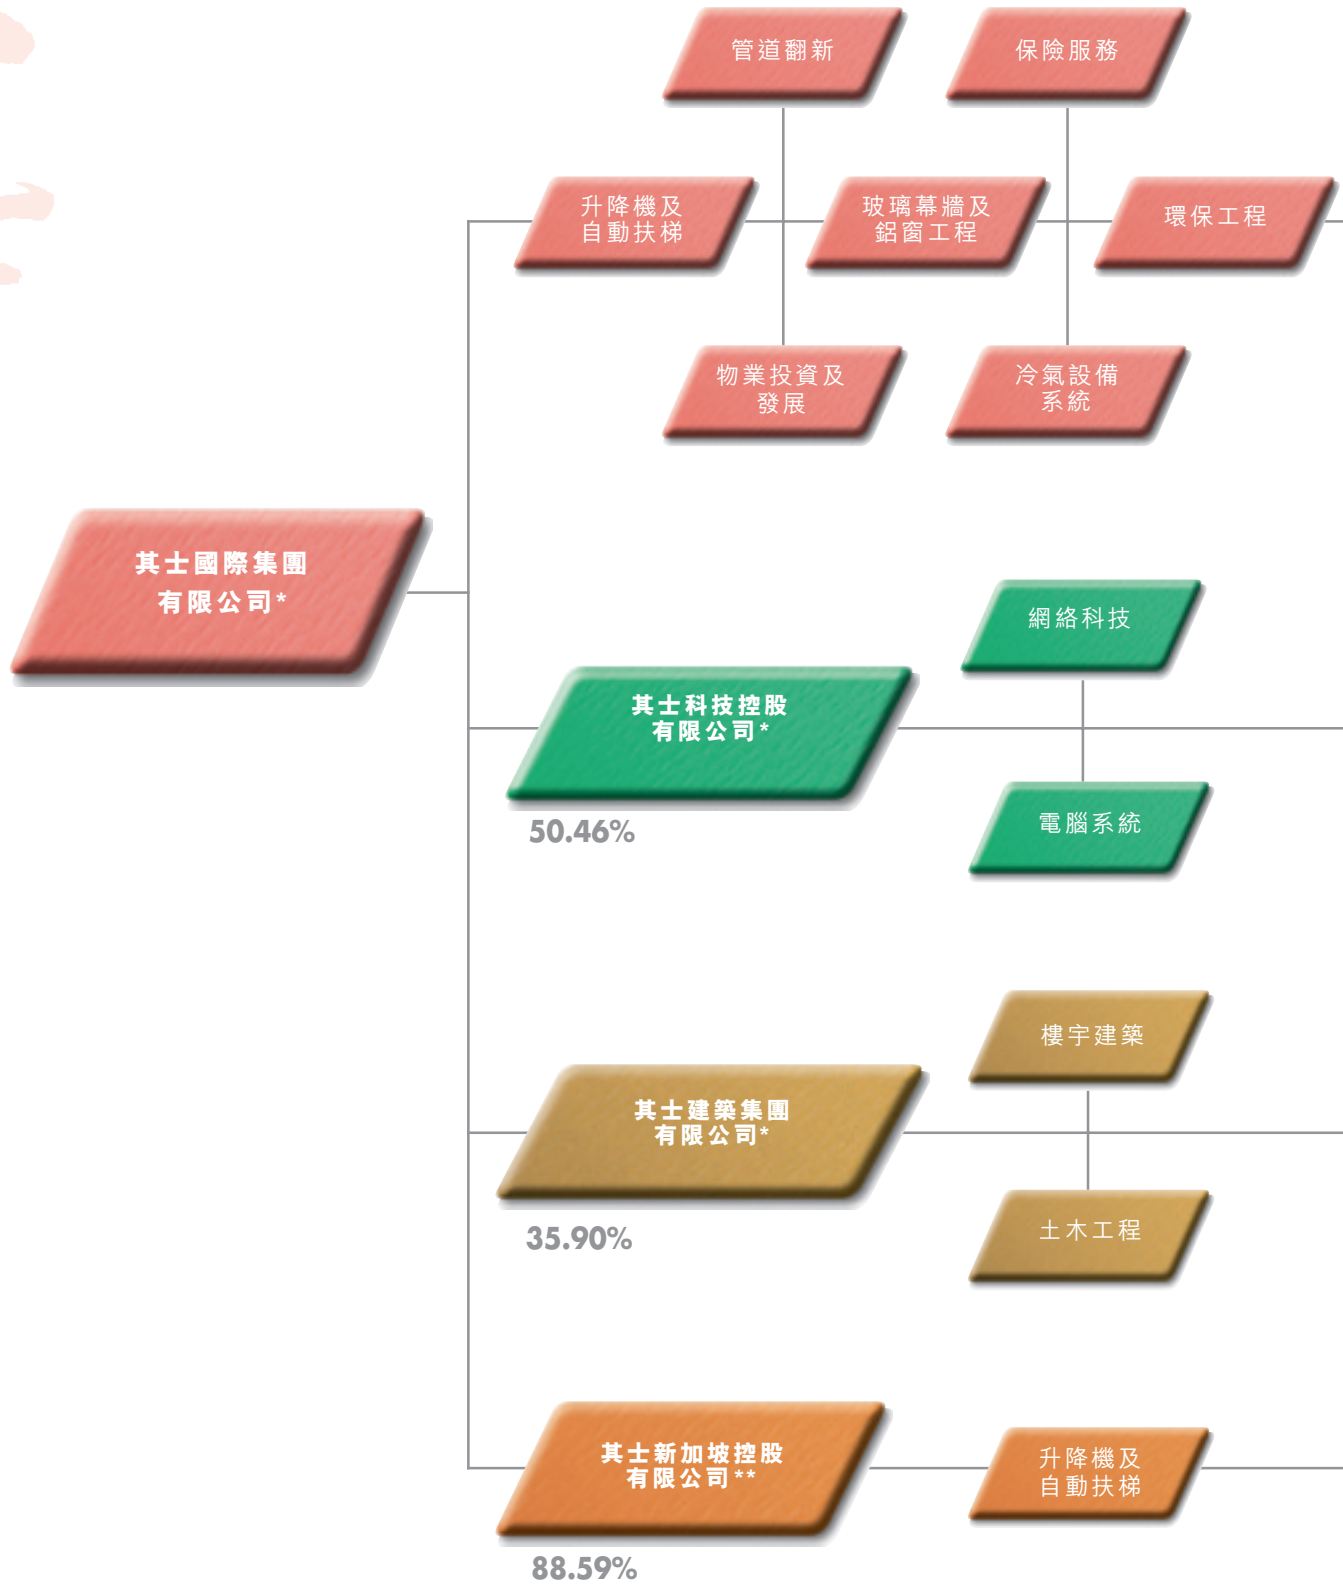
管道翻新

保險服務

升降機及自動扶梯

玻璃幕牆及鋁窗工程

環保工程

物業投資及發展

冷氣設備系統

其士國際集團有限公司*

網絡科技

其士科技控股有限公司*

50.46%

電腦系統

樓宇建築

其士建築集團有限公司*

35.90%

土木工程

其士新加坡控股有限公司**

升降機及自動扶梯

88.59%